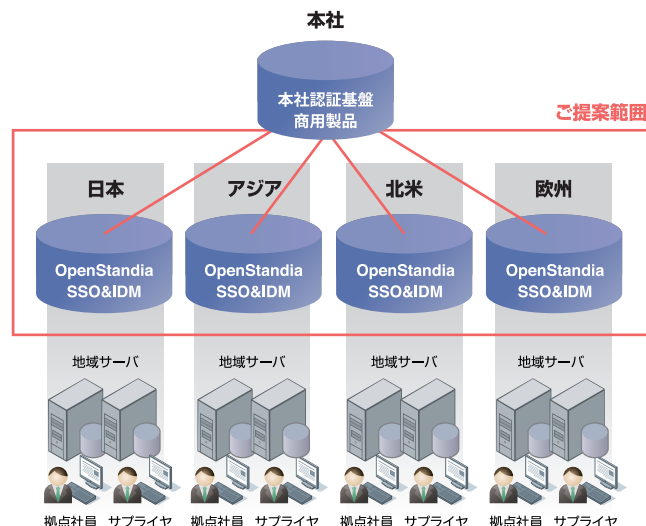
本社

本社認証基盤
商用製品

ご提案範囲

日本

OpenStandia
SSO&IDM

地域サーバ

拠点社員　サプライヤ

アジア

OpenStandia
SSO&IDM

地域サーバ

拠点社員　サプライヤ

北米

OpenStandia
SSO&IDM

地域サーバ

拠点社員　サプライヤ

欧州

OpenStandia
SSO&IDM

地域サーバ

拠点社員　サプライヤ